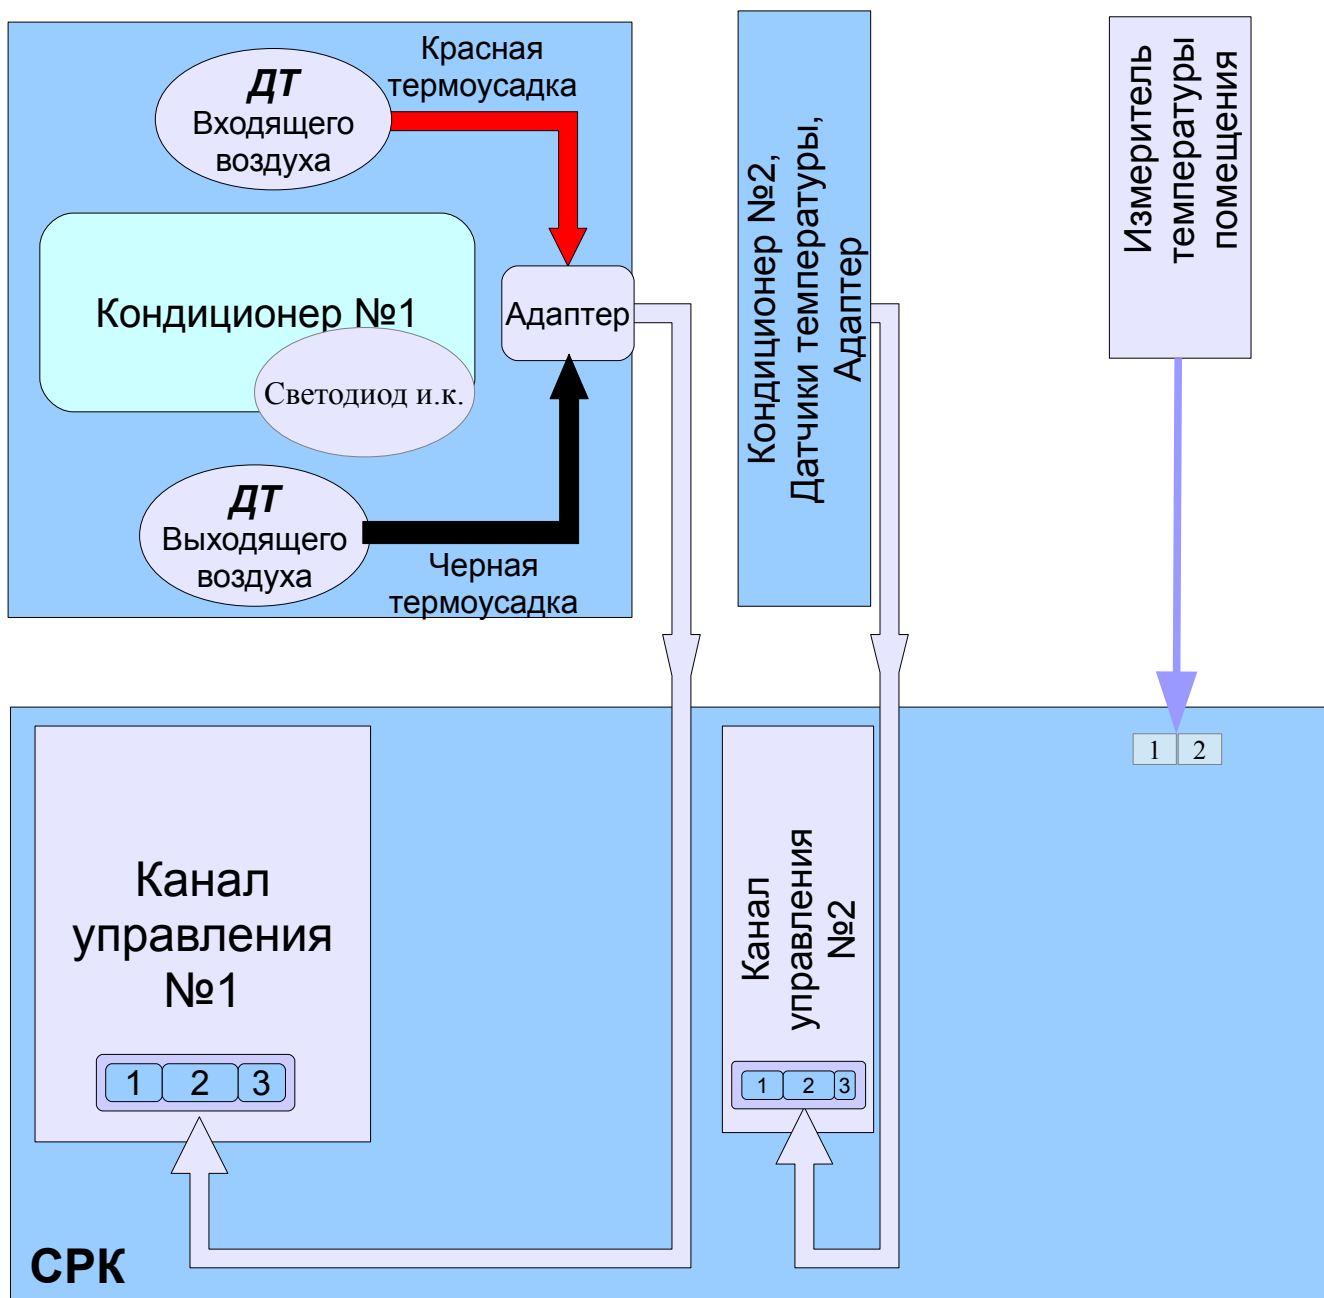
ДТ
Входящего воздуха

Красная термоусадка

Кондиционер №1

Светодиод и.к.

Адаптер

ДТ
Выходящего воздуха

Черная термоусадка

Кондиционер №2, Датчики температуры, Адаптер

Измеритель температуры помещения

1 2

Канал управления №1

1 2 3

Канал управления №2

1 2 3

СРК